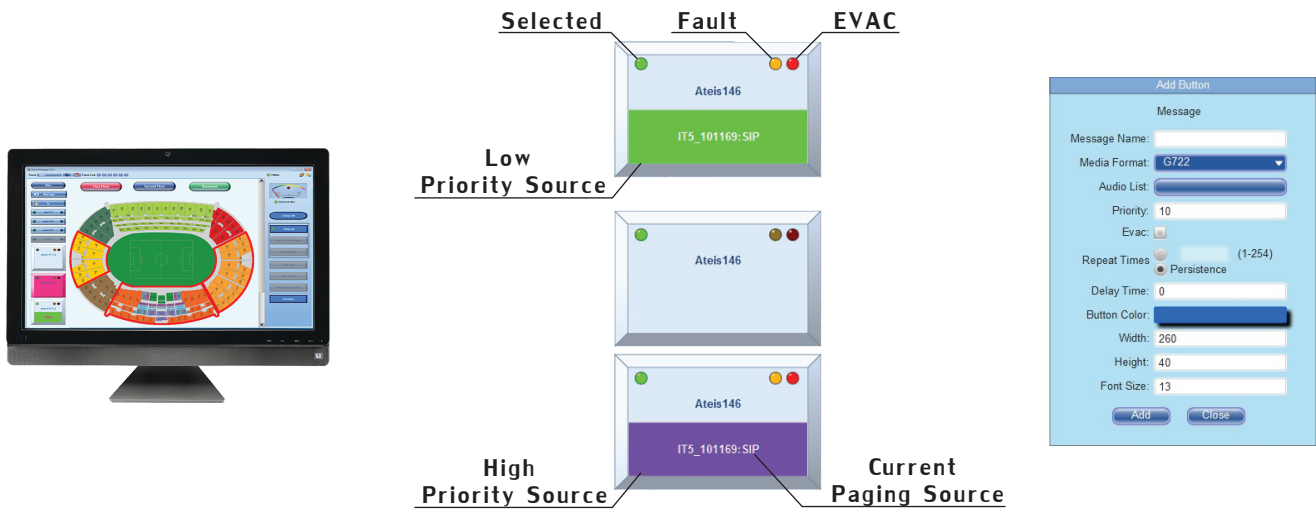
Selected
Fault
EVAC

Ateis146
IT5_101169: SIP

Low Priority Source

Ateis146

Ateis146
IT5_101169: SIP

High Priority Source
Current Paging Source

Add Button
Message
Message Name:
Media Format: G722
Audio List:
Priority: 10
Evac:
Repeat Times (1-254)
Persistence
Delay Time: 0
Button Color:
Width: 260
Height: 40
Font Size: 13
Add
Close